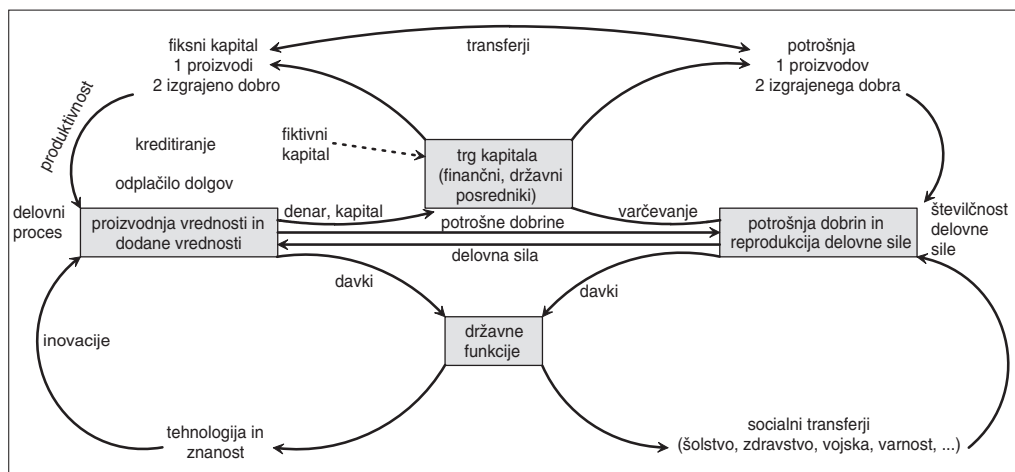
fiksni kapital
1 proizvodi
2 izgrajeno dobro

transferji

potrošnja
1 proizvodov
2 izgrajenega dobra

produktivnost

kreditiranje

fiktivni kapital

trg kapitala
(finančni, državni posredniki)

odplačilo dolgov

delovni proces

proizvodnja vrednosti in dodane vrednosti

denar, kapital

varčevanje

potrošne dobrine

potrošnja dobrin in reprodukcija delovne sile

številčnost delovne sile

delovna sila

davki

davki

inovacije

državne funkcije

tehnologija in znanost

socialni transferji
(šolstvo, zdravstvo, vojska, varnost, ...)